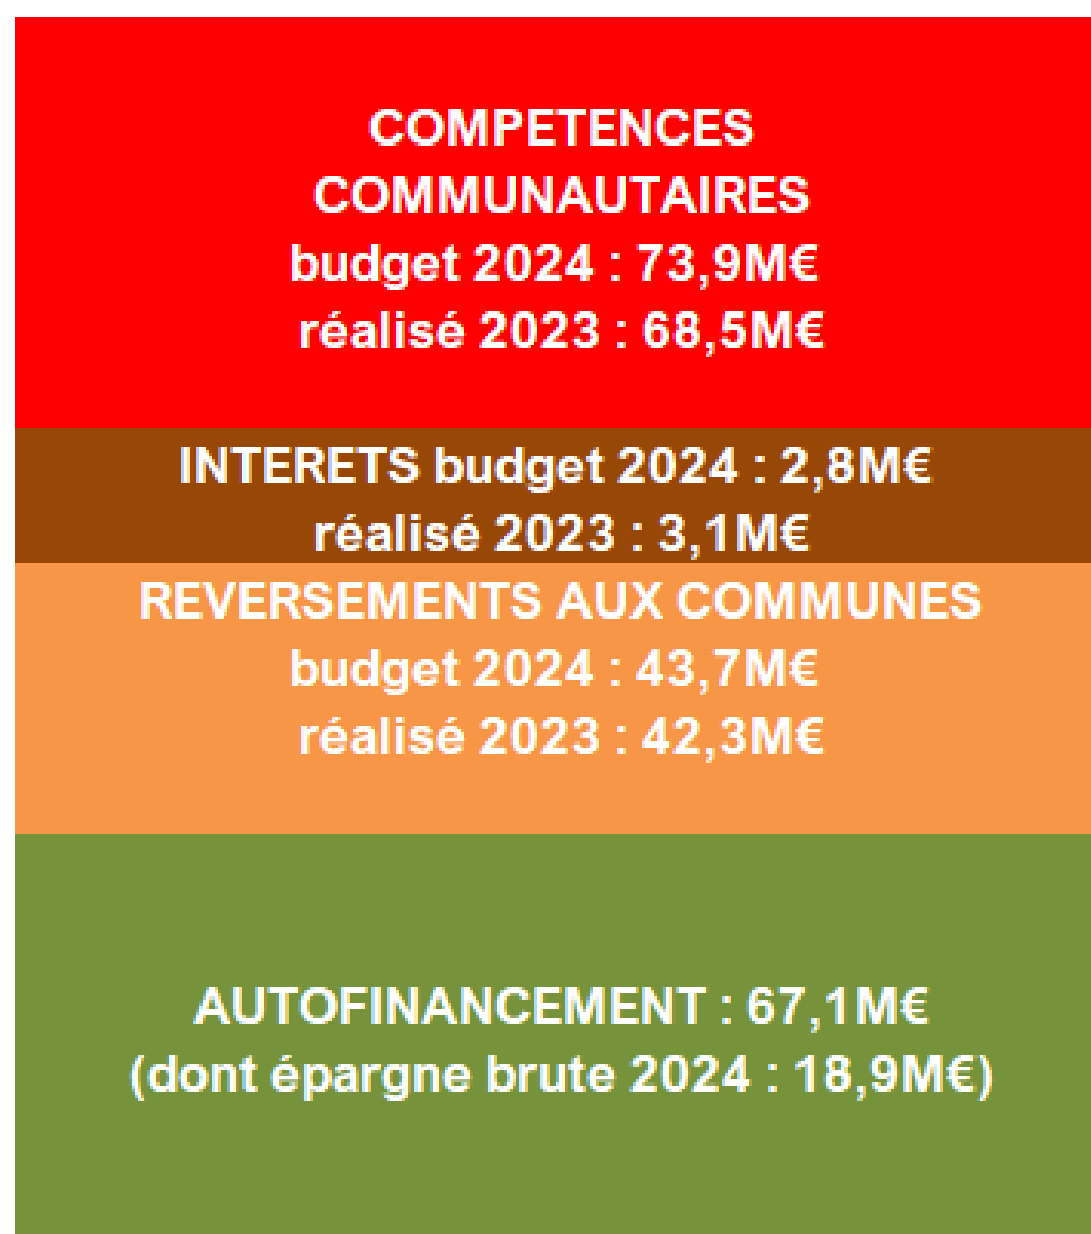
COMPETENCES COMMUNAUTAIRES
budget 2024 : 73,9M€
réalisé 2023 : 68,5M€

INTERETS budget 2024 : 2,8M€
réalisé 2023 : 3,1M€

REVERSEMENTS AUX COMMUNES
budget 2024 : 43,7M€
réalisé 2023 : 42,3M€

AUTOFINANCEMENT : 67,1M€
(dont épargne brute 2024 : 18,9M€)